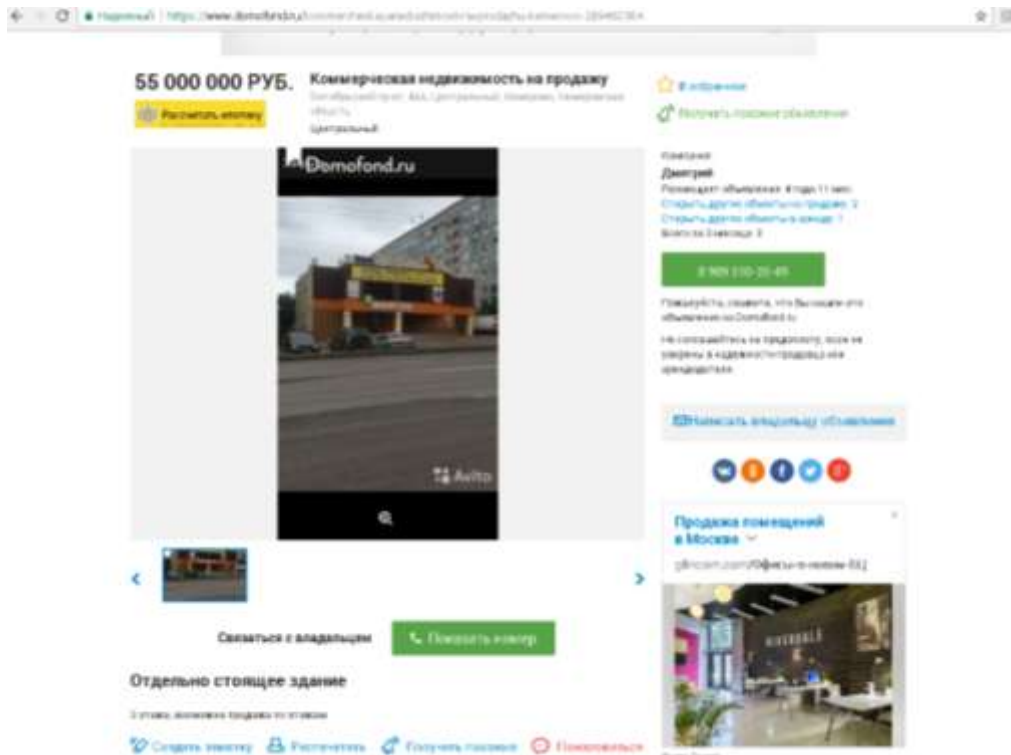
Надежный | https://www.domofond.ru/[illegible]

55 000 000 РУБ.

Рассчитать ипотеку

Коммерческая недвижимость на продажу

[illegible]

Центральный

Domofond.ru

Avito

В избранное

Получить похожие объявления

Компания

Дмитрий

Размещает объявления: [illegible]

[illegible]

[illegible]

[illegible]

8 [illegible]

Пожалуйста, скажите, что Вы нашли это объявление на Domofond.ru

Не соглашайтесь на предоплату, если не уверены в надежности продавца или арендодателя

Написать владельцу объявления

Продажа помещений в Москве

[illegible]

Связаться с владельцем

Показать номер

Отдельно стоящее здание

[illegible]

Создать заметку

Распечатать

Получить похожие

Пожаловаться